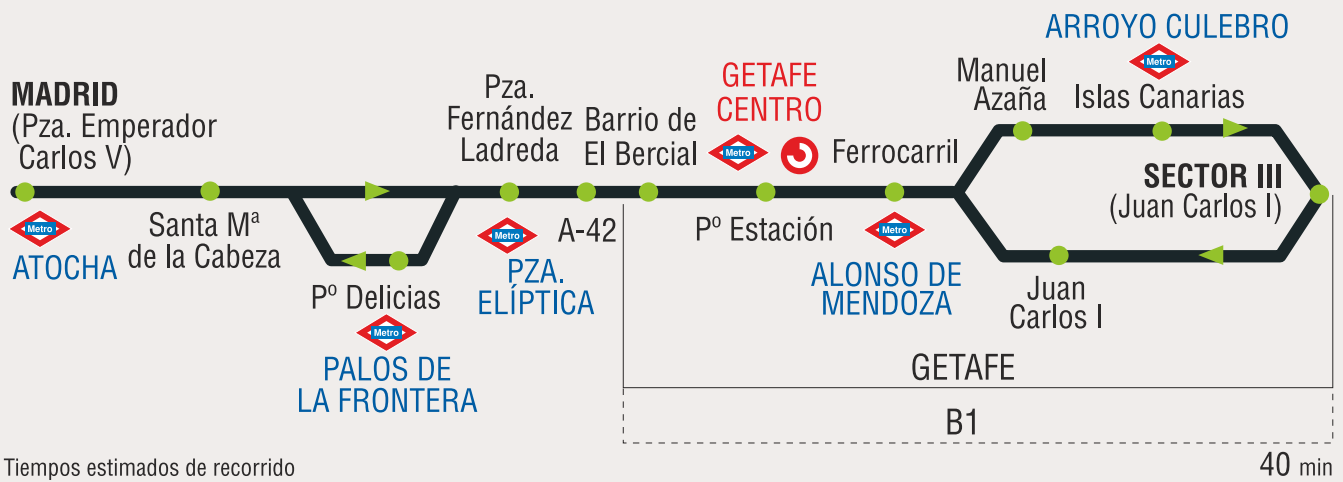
ARROYO CULEBRO
Metro
Manuel Azaña
Islas Canarias

MADRID
(Pza. Emperador Carlos V)

Pza. Fernández Ladreda

Barrio de El Bercial

GETAFE CENTRO
Metro

Ferrocarril

SECTOR III
(Juan Carlos I)

Metro
ATOCHA

Santa M$^{a}$ de la Cabeza

P$^{o}$ Delicias
Metro
PALOS DE LA FRONTERA

Metro
PZA. ELÍPTICA

A-42

P$^{o}$ Estación

Metro
ALONSO DE MENDOZA

Juan Carlos I

GETAFE

B1

Tiempos estimados de recorrido

40 min